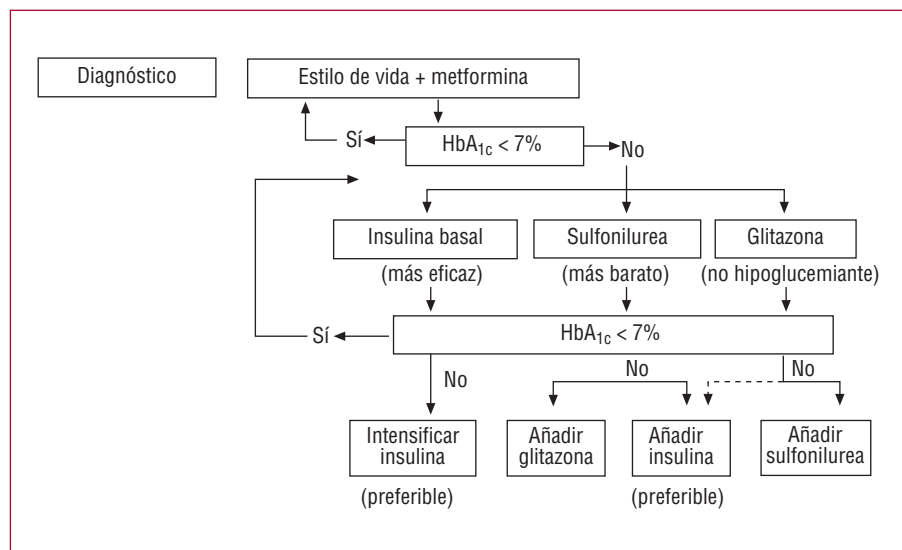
Diagnóstico

Estilo de vida + metformina

Sí

$HbA_{1c} < 7\%$

No

Insulina basal
(más eficaz)

Sulfonilurea
(más barato)

Glitazona
(no hipoglucemiante)

Sí

$HbA_{1c} < 7\%$

No

No

No

Intensificar insulina
(preferible)

Añadir glitazona

Añadir insulina
(preferible)

Añadir sulfonilurea